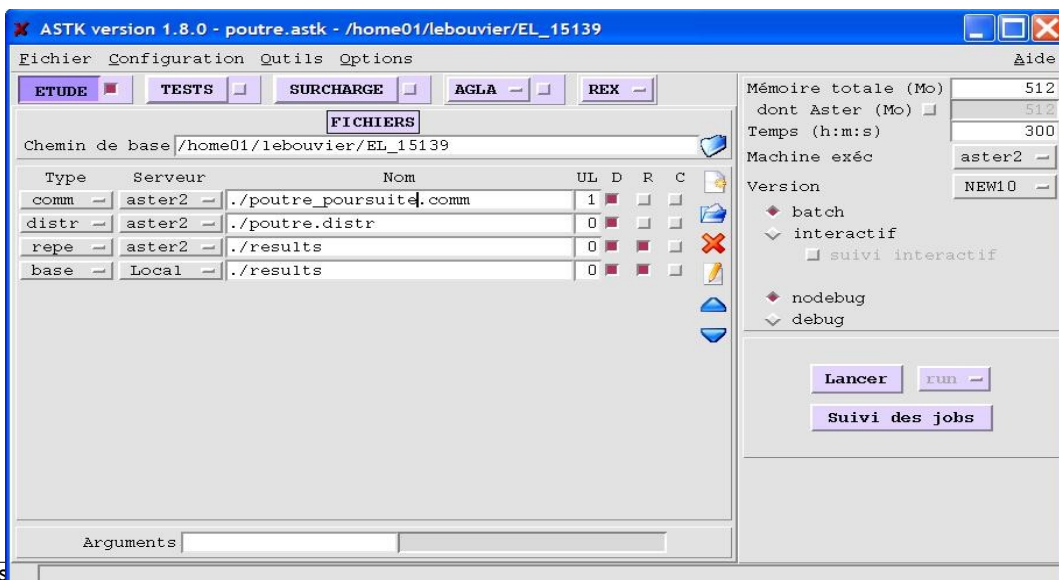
ASTK version 1.8.0 - poutre.astk - /home01/lebouvier/EL_15139

Fichier Configuration Outils Options Aide

ETUDE TESTS SURCHARGE AGLA REX

FICHIERS

Chemin de base /home01/lebouvier/EL_15139

| Type | Serveur | Nom | UL | D | R | C |
|---|---|---|---|---|---|---|
| comm | aster2 | ./poutre_poursuite.comm | 1 | | | |
| distr | aster2 | ./poutre.distr | 0 | | | |
| repe | aster2 | ./results | 0 | | | |
| base | Local | ./results | 0 | | | |

Arguments

Mémoire totale (Mo) 512
dont Aster (Mo) 512
Temps (h:m:s) 300
Machine exéc aster2
Version NEW10

batch
interactif
suivi interactif

nodebug
debug

Lancer run

Suivi des jobs